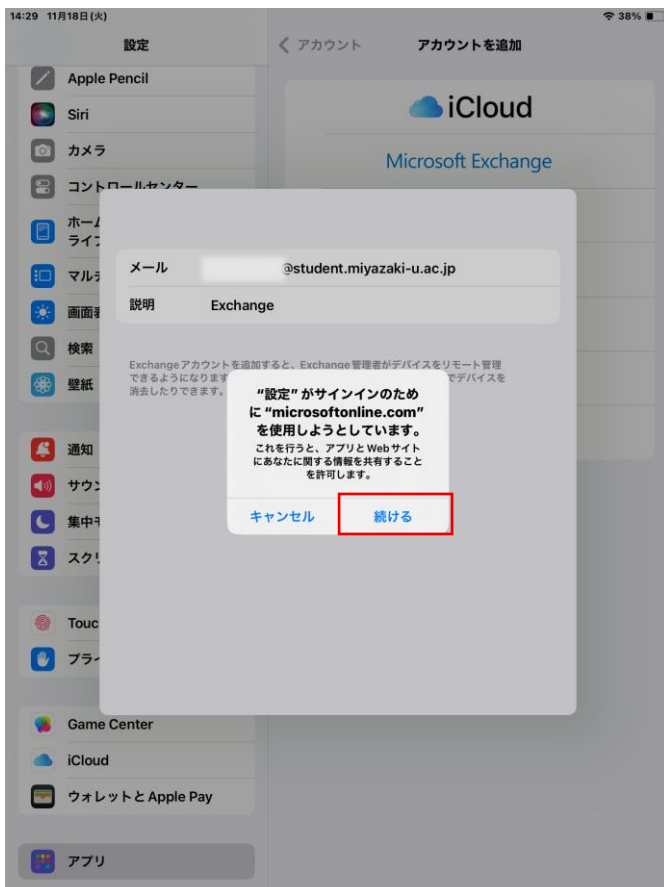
14:29 11月18日(火)

38%

設定

Apple Pencil

Siri

カメラ

コントロールセンター

ホーム
ライ

マル

画面

検索

壁紙

通知

サウン

集中

スクリ

Touc

プラ

Game Center

iCloud

ウォレットと Apple Pay

アプリ

< アカウント

アカウントを追加

iCloud

Microsoft Exchange

メール @student.miyazaki-u.ac.jp

説明 Exchange

Exchangeアカウントを追加すると、Exchange管理者がデバイスをリモート管理できるようになります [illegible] でデバイスを消去したりできます。

"設定"がサインインのために"microsoftonline.com"を使用しようとしています。

これを行うと、アプリとWebサイトにあなたに関する情報を共有することを許可します。

キャンセル

続ける